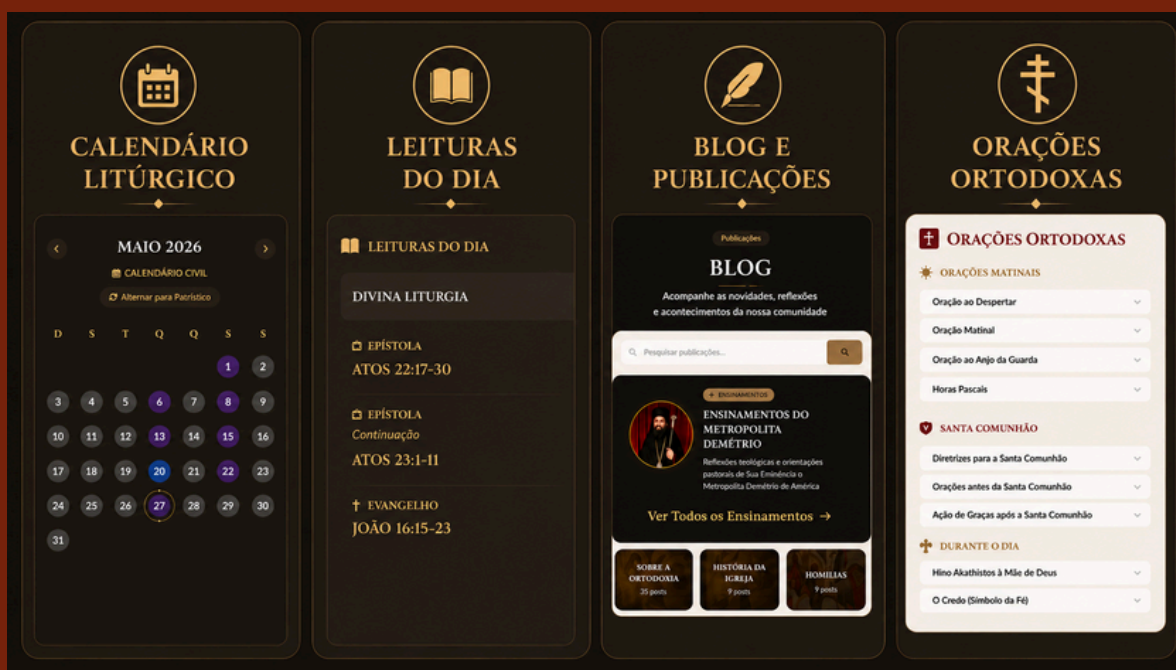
CALENDÁRIO LITÚRGICO

MAIO 2026

CALENDÁRIO CIVIL

Alternar para Patrístico

| D | S | T | Q | Q | S | S |
|---|---|---|---|---|---|---|
| | | | | | 1 | 2 |
| 3 | 4 | 5 | 6 | 7 | 8 | 9 |
| 10 | 11 | 12 | 13 | 14 | 15 | 16 |
| 17 | 18 | 19 | 20 | 21 | 22 | 23 |
| 24 | 25 | 26 | 27 | 28 | 29 | 30 |
| 31 | | | | | | |

LEITURAS DO DIA

LEITURAS DO DIA

DIVINA LITURGIA

EPÍSTOLA
ATOS 22:17-30

EPÍSTOLA
Continuação
ATOS 23:1-11

EVANGELHO
JOÃO 16:15-23

BLOG E PUBLICAÇÕES

Publicações

BLOG

Acompanhe as novidades, reflexões e acontecimentos da nossa comunidade

Pesquisar publicações...

ENSINAMENTOS

ENSINAMENTOS DO METROPOLITA DEMÉTRIO

Reflexões teológicas e orientações pastorais de Sua Eminência o Metropolita Demétrio de América

Ver Todos os Ensinamentos →

SOBRE A ORTODOXIA
35 posts

HISTÓRIA DA IGREJA
9 posts

HOMILIAS
9 posts

ORAÇÕES ORTODOXAS

ORAÇÕES ORTODOXAS

ORAÇÕES MATINAIS

Oração ao Despertar

Oração Matinal

Oração ao Anjo da Guarda

Horas Pascais

SANTA COMUNHÃO

Diretrizes para a Santa Comunhão

Orações antes da Santa Comunhão

Ação de Graças após a Santa Comunhão

DURANTE O DIA

Hino Akathistos à Mãe de Deus

O Credo (Símbolo da Fé)